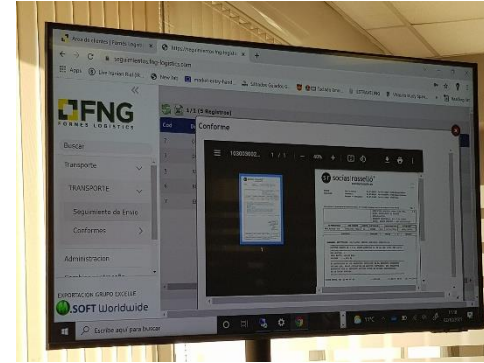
Área de clientes | Fornés Logísti...
https://seguimiento.fng-logistics.com
seguimientos.fng-logistics.com
Apps
FNG
FORNES LOGISTICS
4/5 (5 Registros)
Cod
Buscar
Transporte
TRANSPORTE
Seguimiento de Envío
Conformes
Administracion
Conforme
1 / 1
60%
socias rosselló
EXPORTACION GRUPO EXCELLE
SOFT Worldwide
Escribe aquí para buscar
17°C